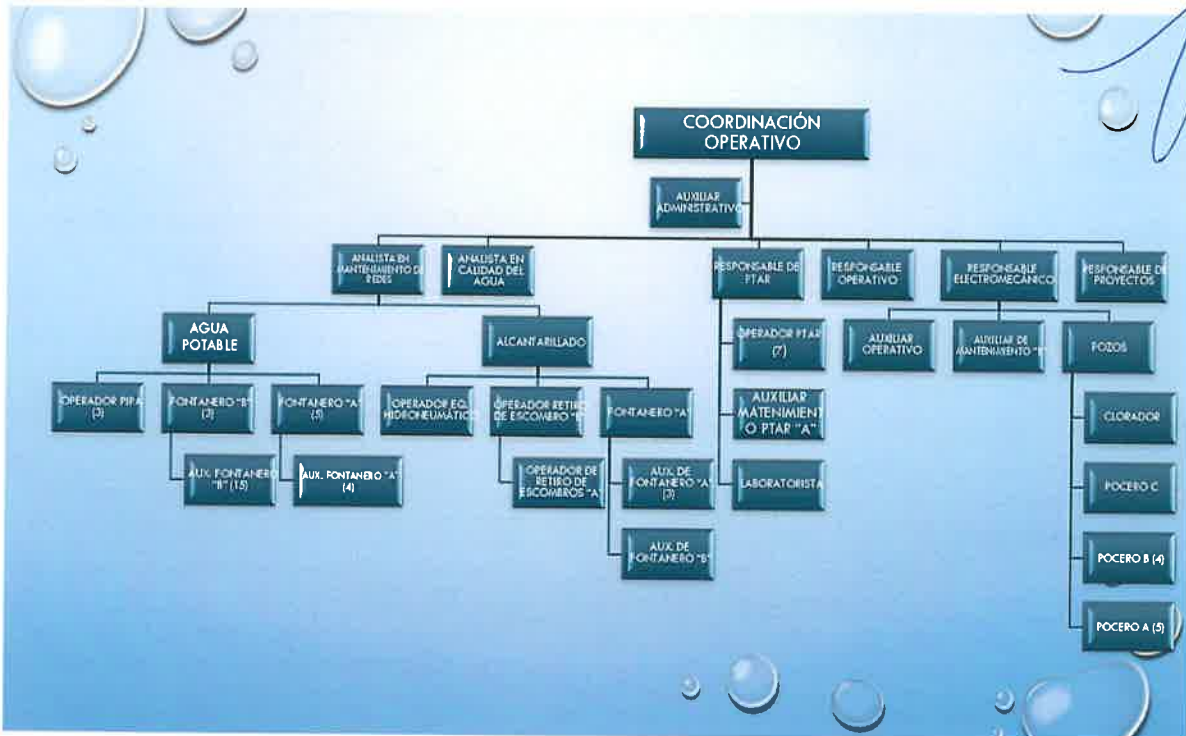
COORDINACIÓN OPERATIVO

AUXILIAR ADMINISTRATIVO

ANALISTA EN MANTENIMIENTO DE REDES

ANALISTA EN CALIDAD DEL AGUA

RESPONSABLE DE PTAR

RESPONSABLE OPERATIVO

RESPONSABLE ELECTROMECANICO

RESPONSABLE DE PROYECTOS

AGUA POTABLE

ALCANTARILLADO

OPERADOR PTAR (7)

AUXILIAR MATENIMIENTO PTAR "A"

LABORATORISTA

AUXILIAR OPERATIVO

AUXILIAR DE MANTENIMIENTO "B"

POZOS

OPERADOR PIPA (3)

FONTANERO "B" (3)

FONTANERO "A" (5)

AUX. FONTANERO "B" (15)

AUX. FONTANERO "A" (4)

OPERADOR EQ. HIDRONEUMÁTICO

OPERADOR RETIRO DE ESCOMBRO "B"

OPERADOR DE RETIRO DE ESCOMBROS "A"

FONTANERO "A"

AUX. DE FONTANERO "A" (3)

AUX. DE FONTANERO "B"

CLORADOR

POCERO C

POCERO B (4)

POCERO A (5)